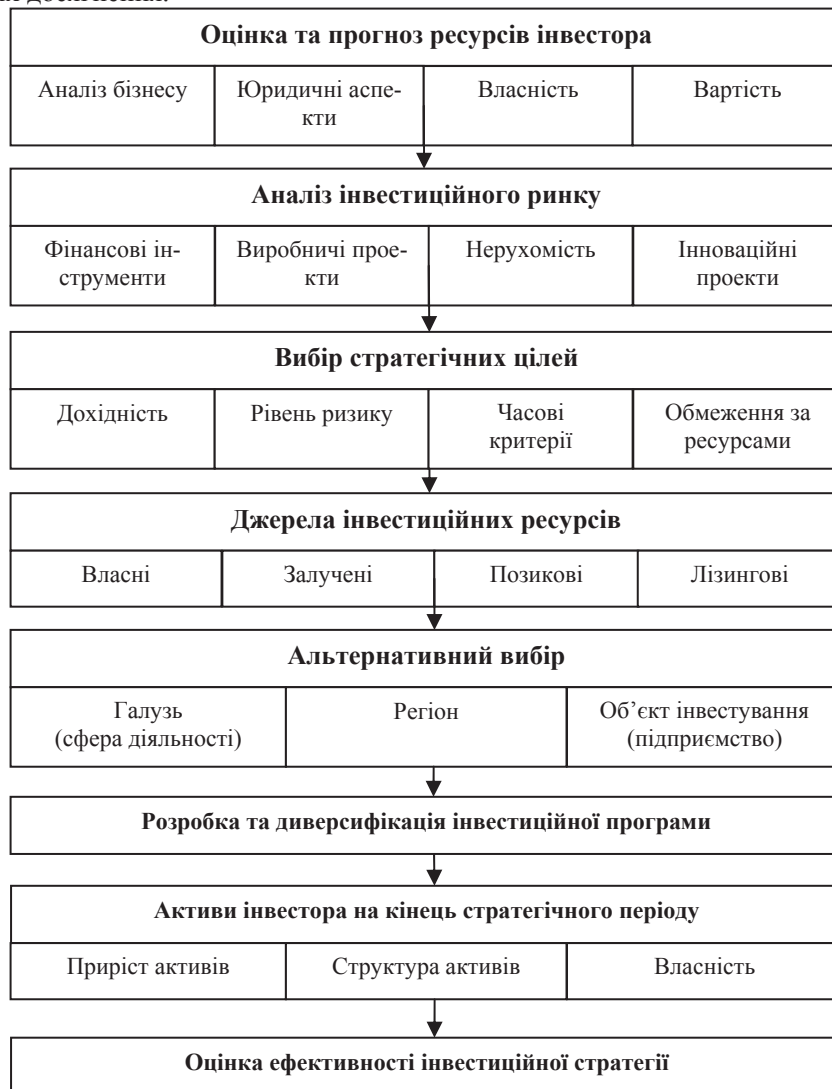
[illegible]

**Оцінка та прогноз ресурсів інвестора**

| Аналіз бізнесу | Юридичні аспекти | Власність | Вартість |
|---|---|---|---|

**Аналіз інвестиційного ринку**

| Фінансові інструменти | Виробничі проекти | Нерухомість | Інноваційні проекти |
|---|---|---|---|

**Вибір стратегічних цілей**

| Дохідність | Рівень ризику | Часові критерії | Обмеження за ресурсами |
|---|---|---|---|

**Джерела інвестиційних ресурсів**

| Власні | Залучені | Позикові | Лізингові |
|---|---|---|---|

**Альтернативний вибір**

| Галузь (сфера діяльності) | Регіон | Об’єкт інвестування (підприємство) |
|---|---|---|

**Розробка та диверсифікація інвестиційної програми**

**Активи інвестора на кінець стратегічного періоду**

| Приріст активів | Структура активів | Власність |
|---|---|---|

**Оцінка ефективності інвестиційної стратегії**